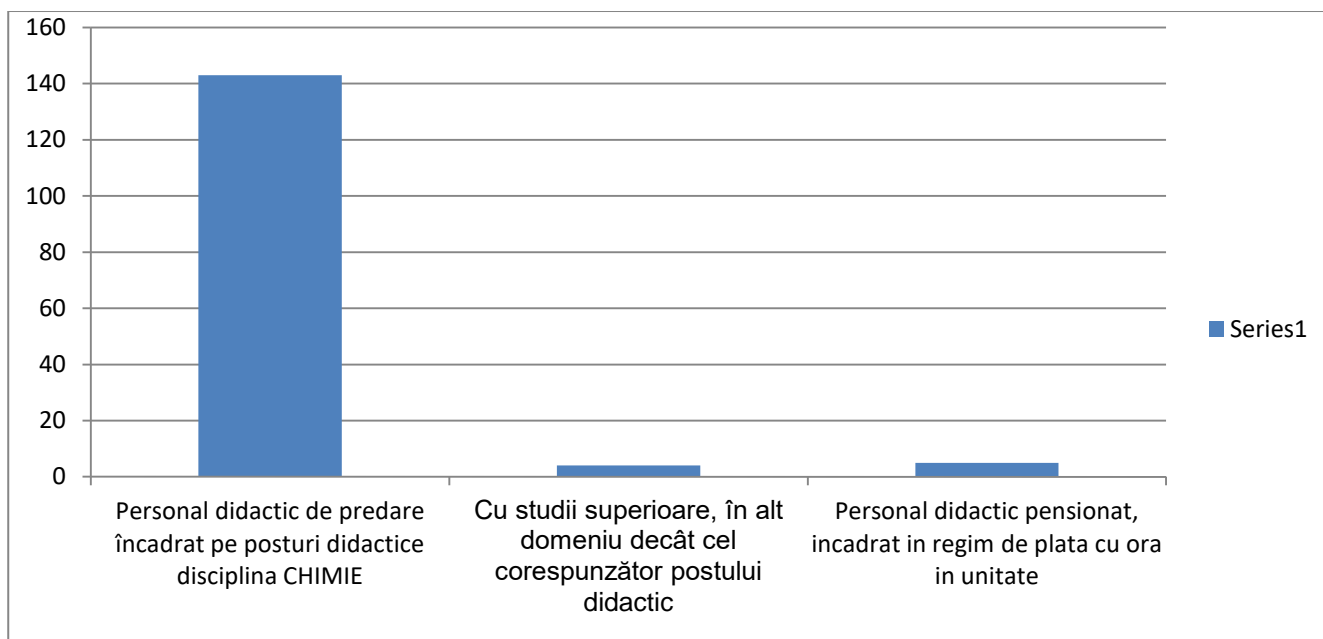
160
140
120
100
80
60
40
20
0

Personal didactic de predare încadrat pe posturi didactice disciplina CHIMIE

Cu studii superioare, în alt domeniu decât cel corespunzător postului didactic

Personal didactic pensionat, incadrat in regim de plata cu ora in unitate

Series1